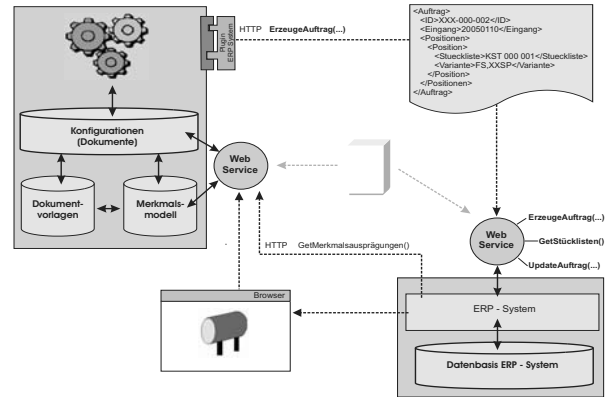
Plugin ERP System

HTTP ErzeugeAuftrag(...)

<Auftrag>
<ID>XXX-000-002</ID>
<Eingang>20050110</Eingang>
<Positionen>
<Position>
<Stueckliste>KST 000 001</Stueckliste>
<Variante>FS,XXSP</Variante>
</Position>
</Position>
</Auftrag>

Konfigurationen (Dokumente)

Web Service

Dokumentvorlagen

Merkmalsmodell

Web Service

ErzeugeAuftrag(...)

GetStücklisten()

UpdateAuftrag(...)

HTTP GetMerkmalsausprägungen()

Browser

ERP - System

Datenbasis ERP - System